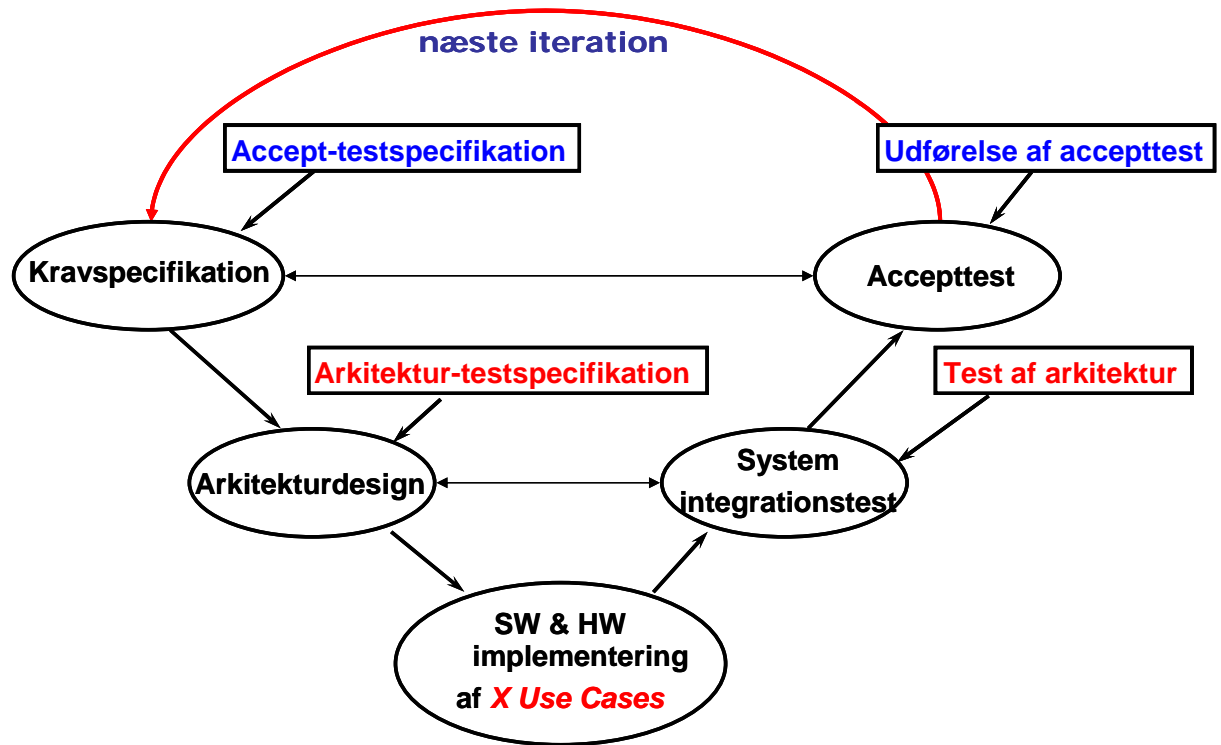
næste iteration

Accept-testspecifikation

Udførelse af accepttest

Kravspecifikation

Accepttest

Arkitektur-testspecifikation

Test af arkitektur

Arkitekturdesign

System integrationstest

SW & HW implementering af X Use Cases